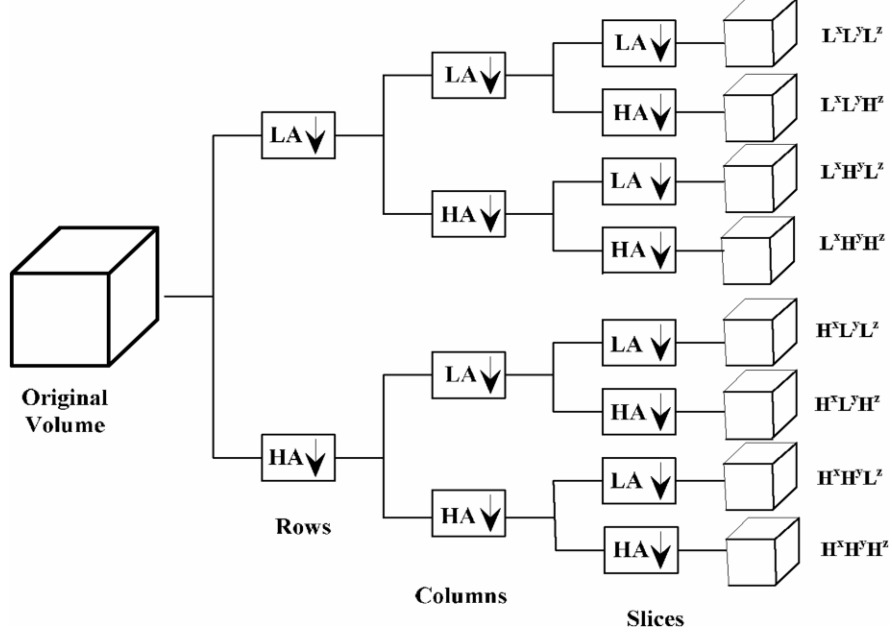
Original Volume

LA↓

HA↓

Rows

LA↓

HA↓

LA↓

HA↓

Columns

LA↓

HA↓

LA↓

HA↓

LA↓

HA↓

LA↓

HA↓

Slices

$L^xL^yL^z$

$L^xL^yH^z$

$L^xH^yL^z$

$L^xH^yH^z$

$H^xL^yL^z$

$H^xL^yH^z$

$H^xH^yL^z$

$H^xH^yH^z$